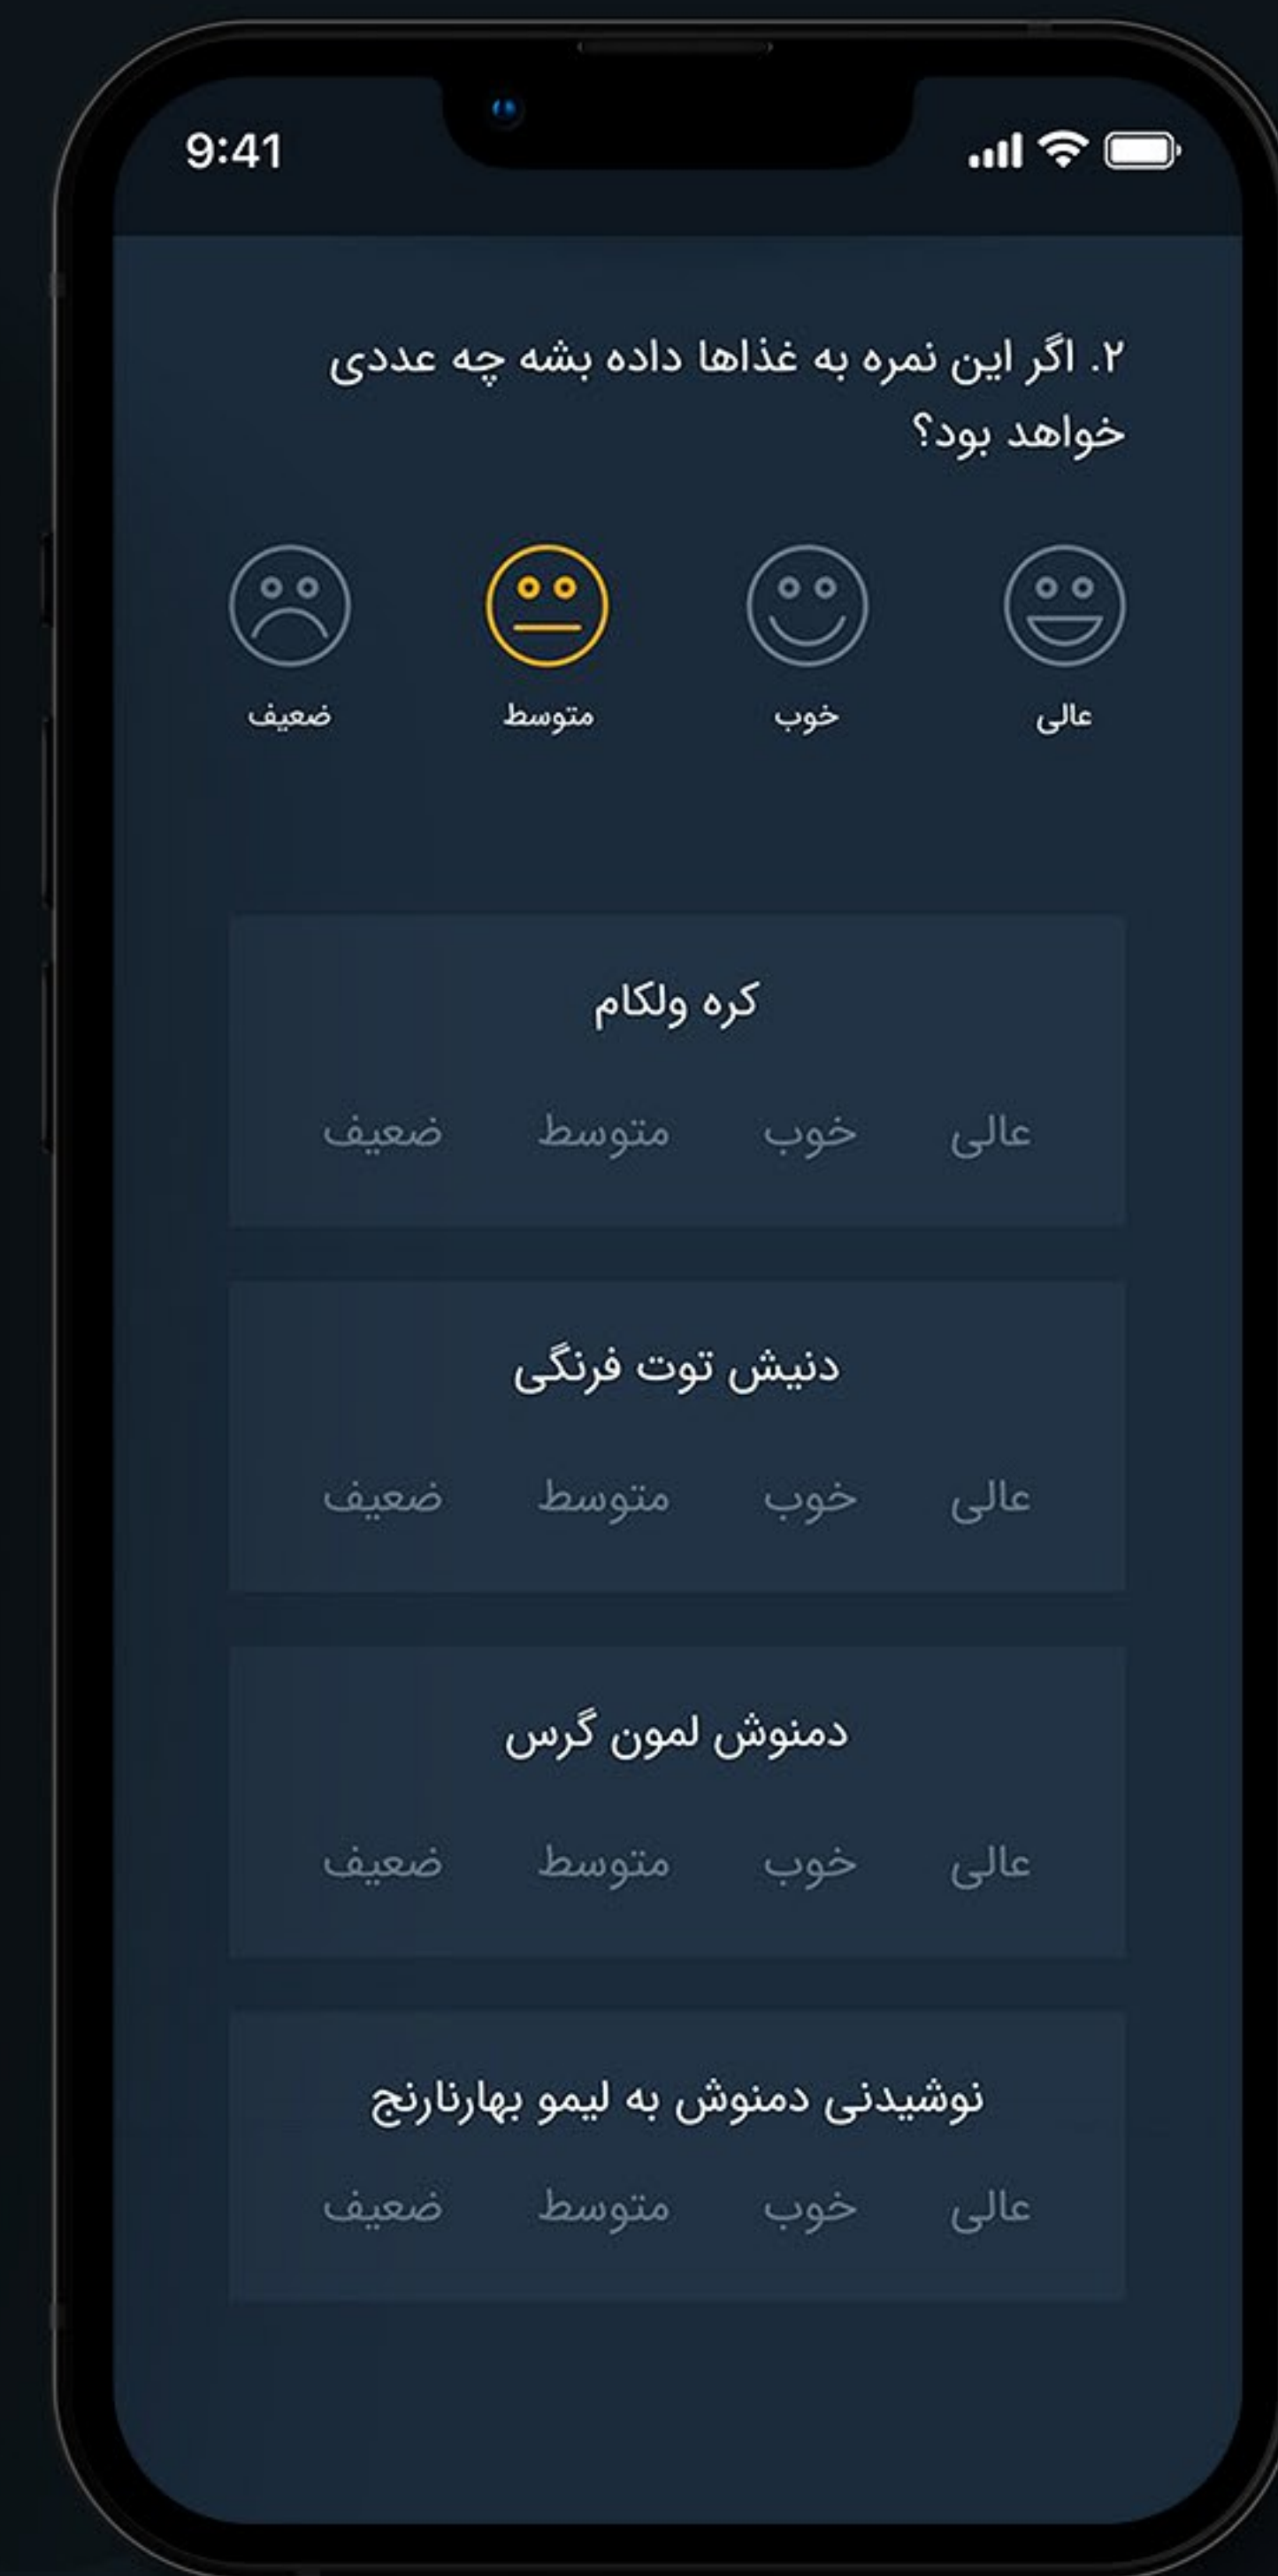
9:41

۲. اگر این نمره به غذاها داده بشه چه عددی خواهد بود؟

عالی خوب متوسط ضعیف

کره ولکام

عالی خوب متوسط ضعیف

دنیش توت فرنگی

عالی خوب متوسط ضعیف

دمنوش لمون گرس

عالی خوب متوسط ضعیف

نوشیدنی دمنوش به لیمو بهارنارنج

عالی خوب متوسط ضعیف